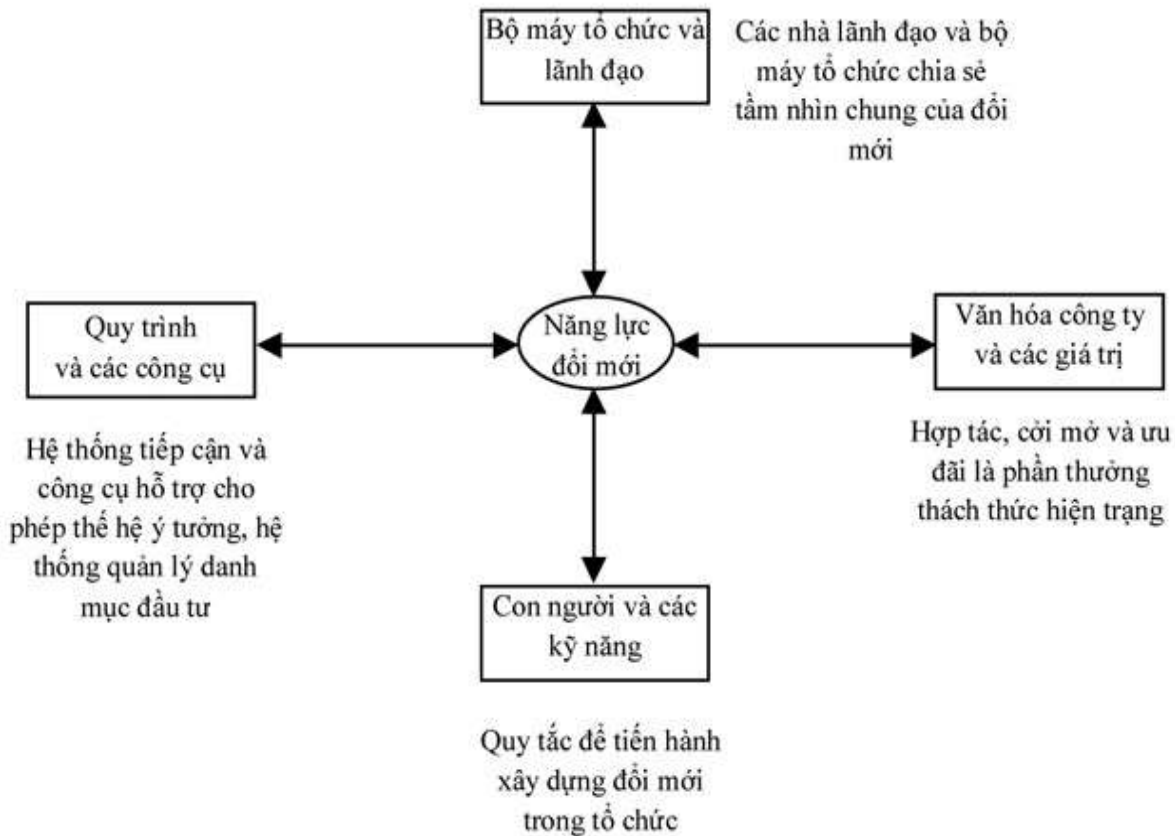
Bộ máy tổ chức và lãnh đạo

Các nhà lãnh đạo và bộ máy tổ chức chia sẻ tầm nhìn chung của đổi mới

Quy trình và các công cụ

Năng lực đổi mới

Văn hóa công ty và các giá trị

Hệ thống tiếp cận và công cụ hỗ trợ cho phép thế hệ ý tưởng, hệ thống quản lý danh mục đầu tư

Hợp tác, cởi mở và ưu đãi là phần thưởng thách thức hiện trạng

Con người và các kỹ năng

Quy tắc để tiến hành xây dựng đổi mới trong tổ chức